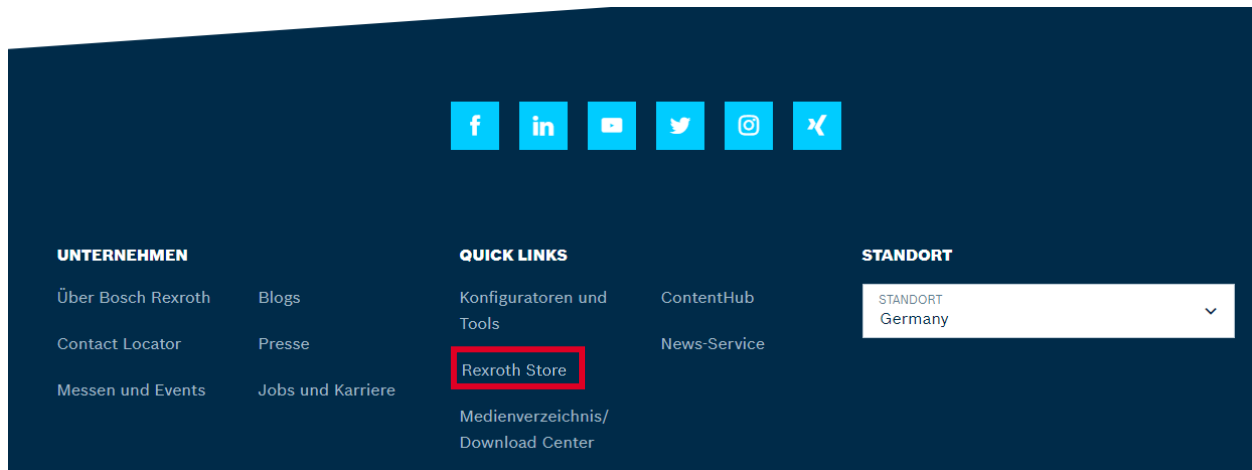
UNTERNEHMEN

Über Bosch Rexroth

Contact Locator

Messen und Events

Blogs

Presse

Jobs und Karriere

QUICK LINKS

Konfiguratoren und Tools

Rexroth Store

Medienverzeichnis/ Download Center

ContentHub

News-Service

STANDORT

STANDORT
Germany